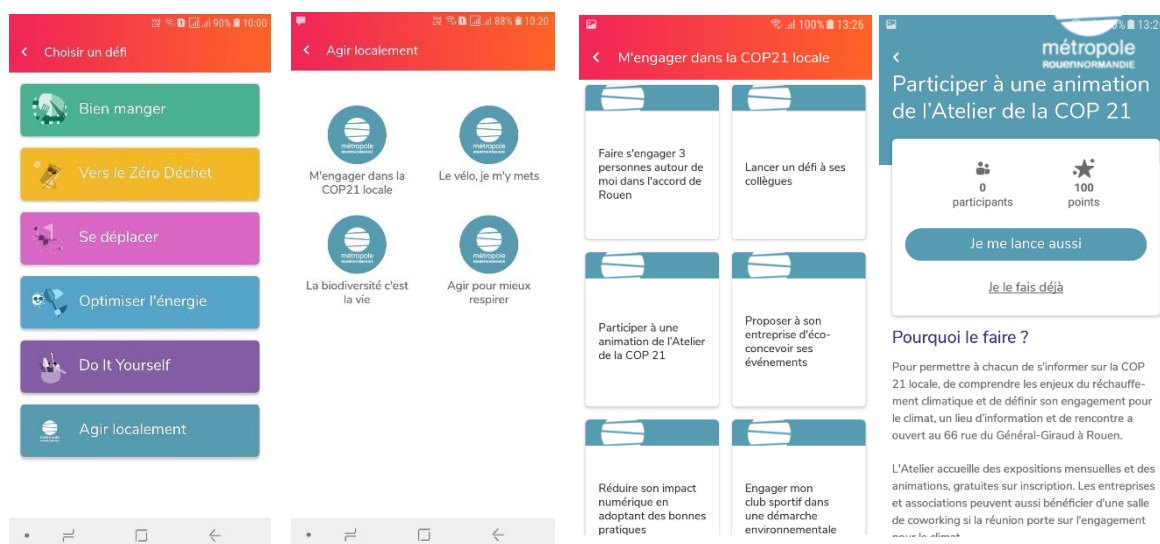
90% 10:00

Choisir un défi

Bien manger

Vers le Zéro Déchet

Se déplacer

Optimiser l'énergie

Do It Yourself

Agir localement

88% 10:20

Agir localement

métropole

M'engager dans la COP21 locale

métropole

Le vélo, je m'y mets

métropole

La biodiversité c'est la vie

métropole

Agir pour mieux respirer

100% 13:26

M'engager dans la COP21 locale

Faire s'engager 3 personnes autour de moi dans l'accord de Rouen

Lancer un défi à ses collègues

Participer à une animation de l'Atelier de la COP 21

Proposer à son entreprise d'éco-concevoir ses événements

Réduire son impact numérique en adoptant des bonnes pratiques

Engager mon club sportif dans une démarche environnementale

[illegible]0% 13:2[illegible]

métropole ROUENNORMANDIE

Participer à une animation de l'Atelier de la COP 21

0 participants

100 points

Je me lance aussi

Je le fais déjà

Pourquoi le faire ?

Pour permettre à chacun de s'informer sur la COP 21 locale, de comprendre les enjeux du réchauffement climatique et de définir son engagement pour le climat, un lieu d'information et de rencontre a ouvert au 66 rue du Général-Giraud à Rouen.

L'Atelier accueille des expositions mensuelles et des animations, gratuites sur inscription. Les entreprises et associations peuvent aussi bénéficier d'une salle de coworking si la réunion porte sur l'engagement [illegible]